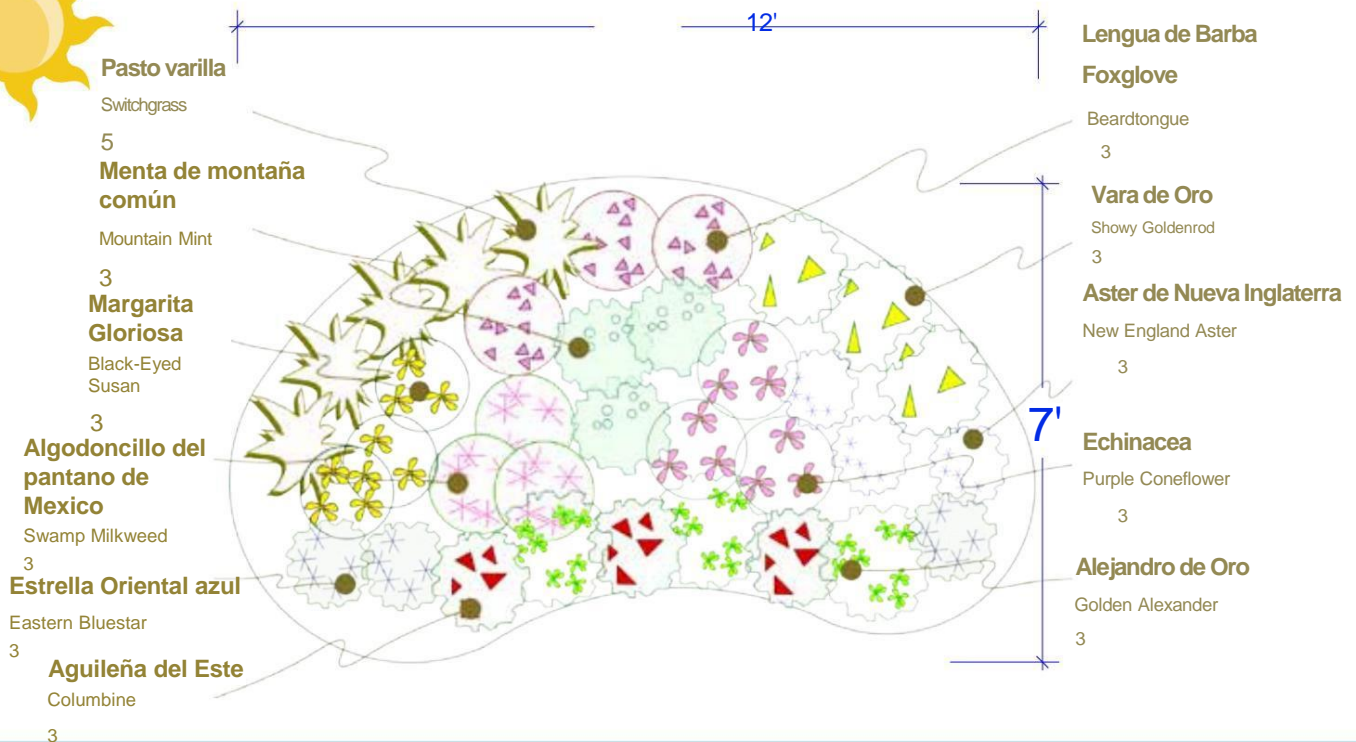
12'

Pasto varilla

Switchgrass

5

Menta de montaña común

Mountain Mint

3

Margarita Gloriosa

Black-Eyed Susan

3

Algodoncillo del pantano de Mexico

Swamp Milkweed

3

Estrella Oriental azul

Eastern Bluestar

3

Aguileña del Este

Columbine

3

Lengua de Barba

Foxglove

Beardtongue

3

Vara de Oro

Showy Goldenrod

3

Aster de Nueva Inglaterra

New England Aster

3

7'

Echinacea

Purple Coneflower

3

Alejandro de Oro

Golden Alexander

3